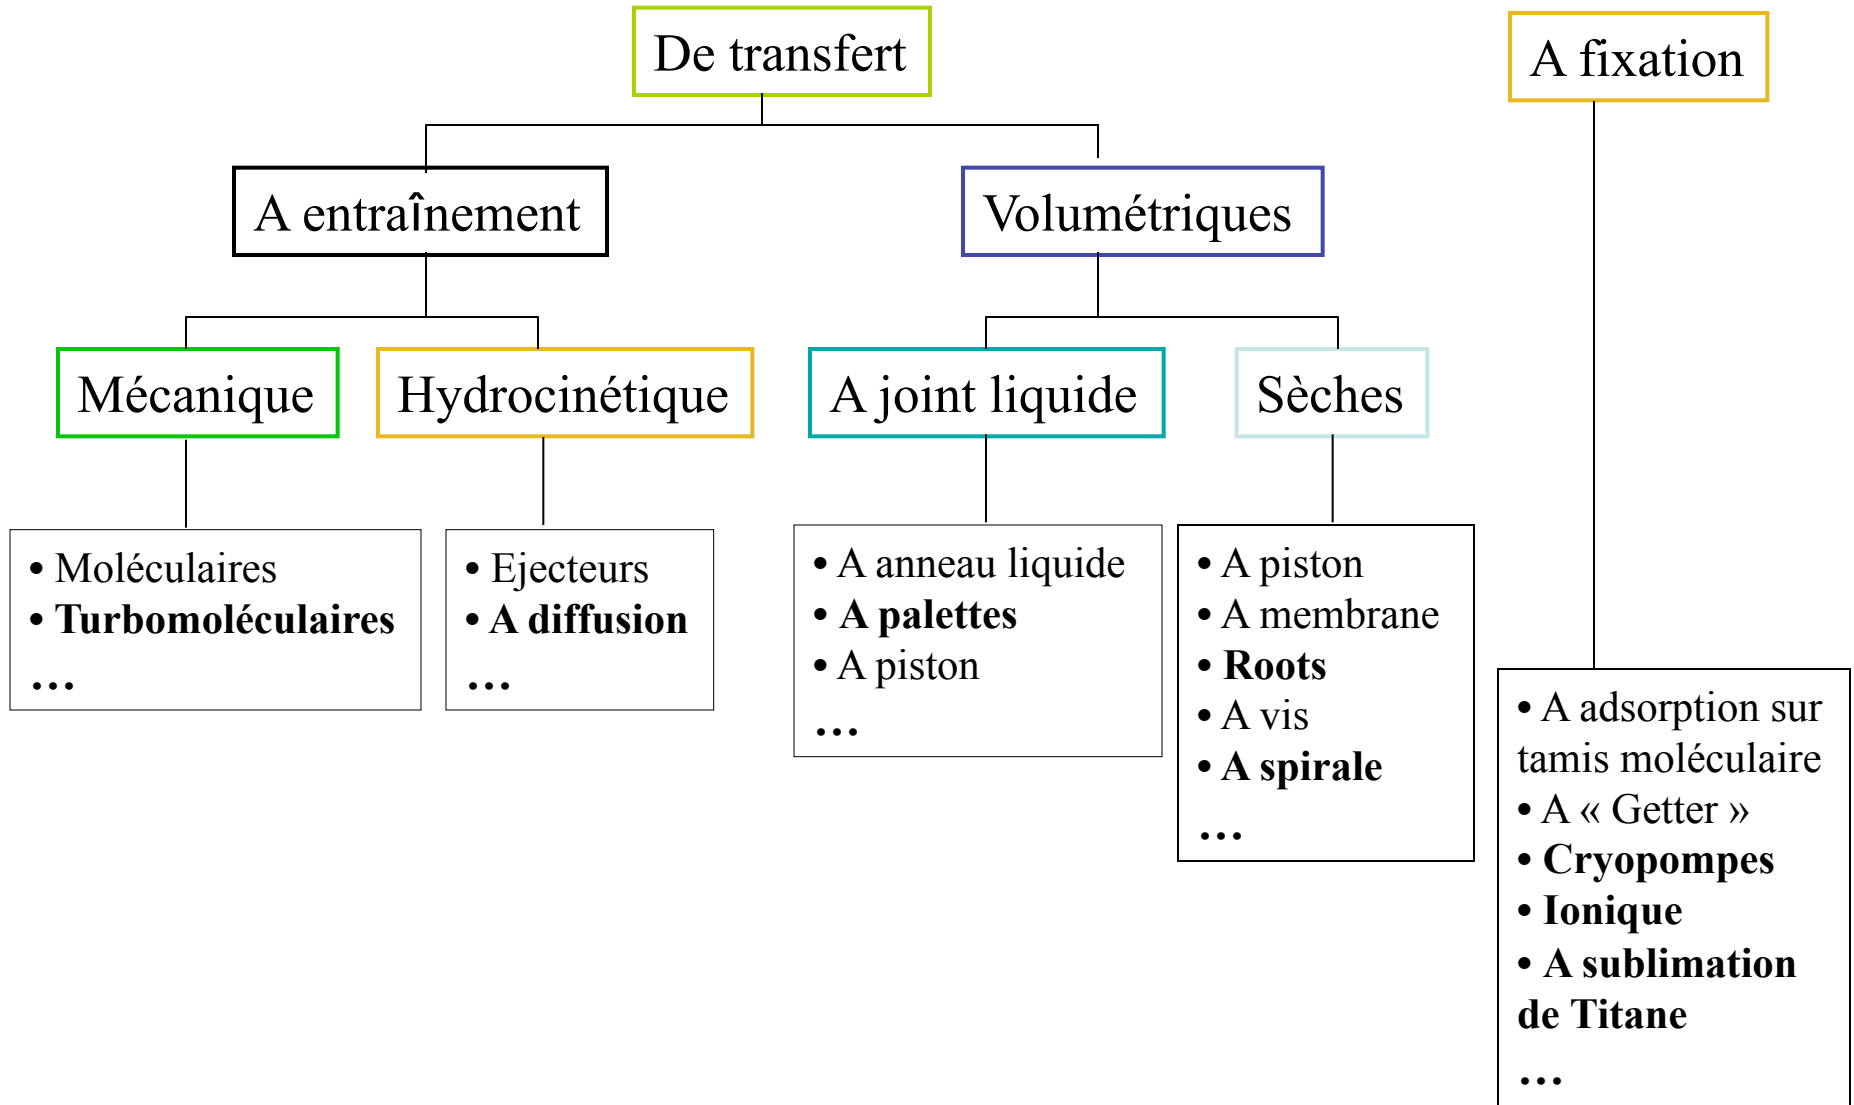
De transfert

A fixation

A entraînement

Volumétriques

Mécanique

Hydrocinétique

A joint liquide

Sèches

• Moléculaires
• **Turbomoléculaires**
…

• Ejecteurs
• **A diffusion**
…

• A anneau liquide
• **A palettes**
• A piston
…

• A piston
• A membrane
• **Roots**
• A vis
• **A spirale**
…

• A adsorption sur tamis moléculaire
• A « Getter »
• **Cryopompes**
• **Ionique**
• **A sublimation de Titane**
…